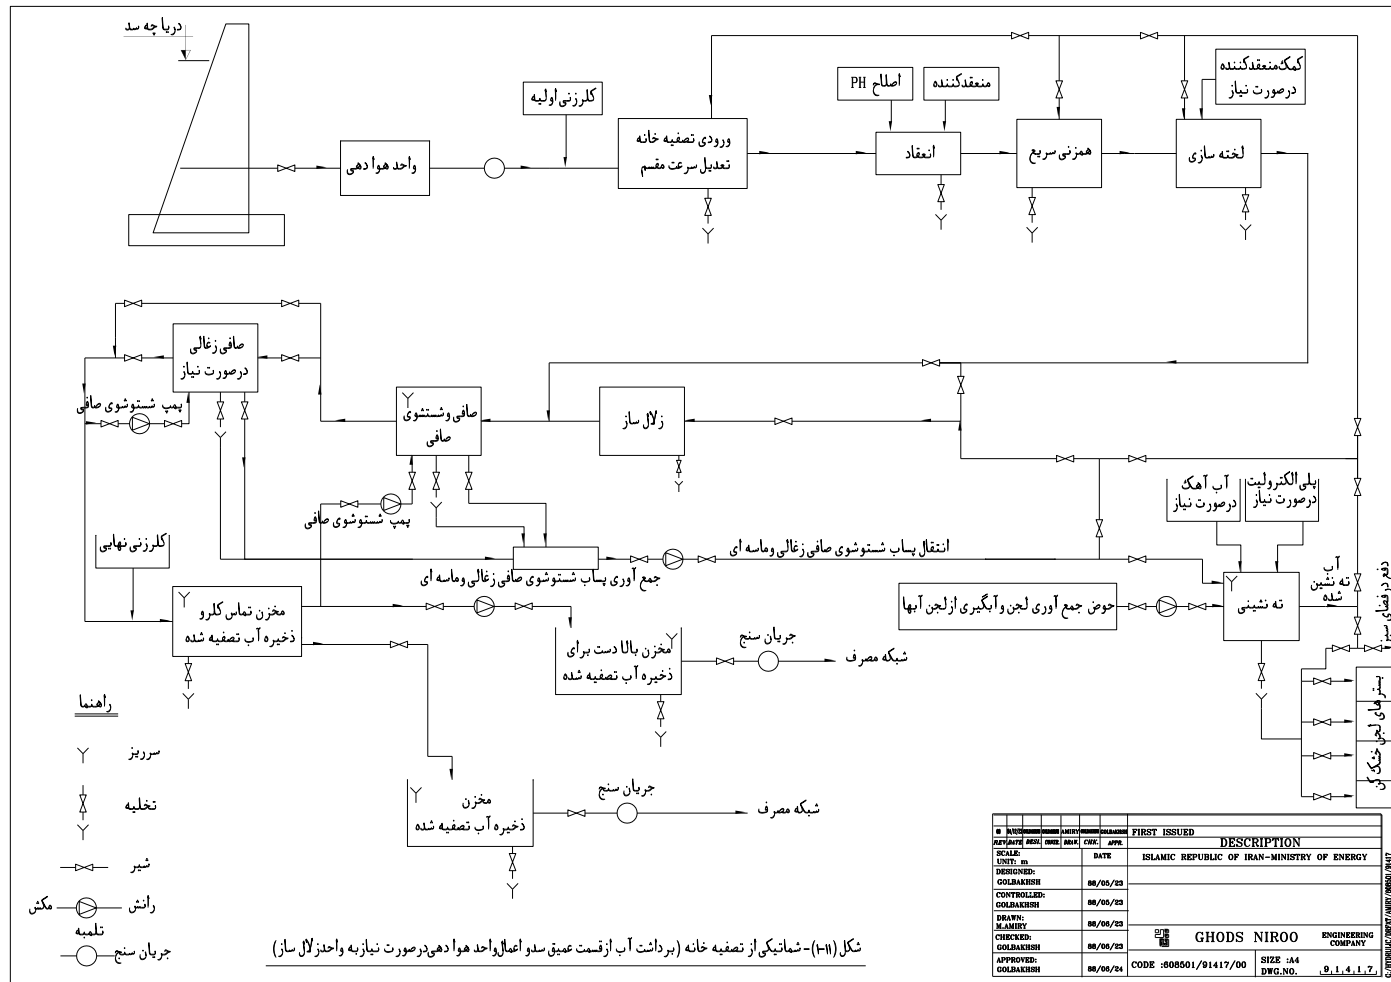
دریاچه سد

واحد هوادهی

کلرزنی اولیه

ورودی تصفیه خانه
تعدیل سرعت مقسم

اصلاح PH

منعقدکننده

انعقاد

همزنی سریع

کمک‌منعقدکننده
درصورت نیاز

لخته سازی

صافی زغالی
درصورت نیاز

پمپ شستوشوی صافی

صافی وشستشوی
صافی

زلال ساز

پمپ شستوشوی صافی

کلرزنی نهایی

انتقال پساب شستوشوی صافی زغالی وماسه ای

جمع آوری پساب شستوشوی صافی زغالی وماسه ای

آب آهک
درصورت نیاز

پلی الکترولیت
درصورت نیاز

آب
ته نشین
شده

دفع در فضای سبز

حوض جمع آوری لجن وآبگیری ازلجن آبها

ته نشینی

مخزن تماس کلرو
ذخیره آب تصفیه شده

مخزن بالا دست برای
ذخیره آب تصفیه شده

جریان سنج

شبکه مصرف

بسترهای لجن خشک کن

راهنما

سرریز

تخلیه

شیر

رانش

مکش

تلمبه

جریان سنج

مخزن
ذخیره آب تصفیه شده

جریان سنج

شبکه مصرف

شکل (۱-۱۱)- شماتیکی از تصفیه خانه (برداشت آب ازقسمت عمیق سدو اعمال واحد هوا دهی درصورت نیازبه واحدزلال ساز)

| 0 | 88/05/23 | GOLBAKHSH | M.AMIRY | GOLBAKHSH | GOLBAKHSH | FIRST ISSUED |
|---|---|---|---|---|---|---|
| REV. | DATE | DESI. | CHKE. | DRW. | CHK. | APPR. | DESCRIPTION |

SCALE:
UNIT: m

DATE

ISLAMIC REPUBLIC OF IRAN-MINISTRY OF ENERGY

DESIGNED:
GOLBAKHSH 88/05/23

CONTROLLED:
GOLBAKHSH 88/05/23

DRAWN:
M.AMIRY 88/05/23

CHECKED:
GOLBAKHSH 88/05/23

APPROVED:
GOLBAKHSH 88/05/24

GHODS NIROO

ENGINEERING COMPANY

CODE :808501/91417/00

SIZE :A4

DWG.NO. 9,1,4,1,7